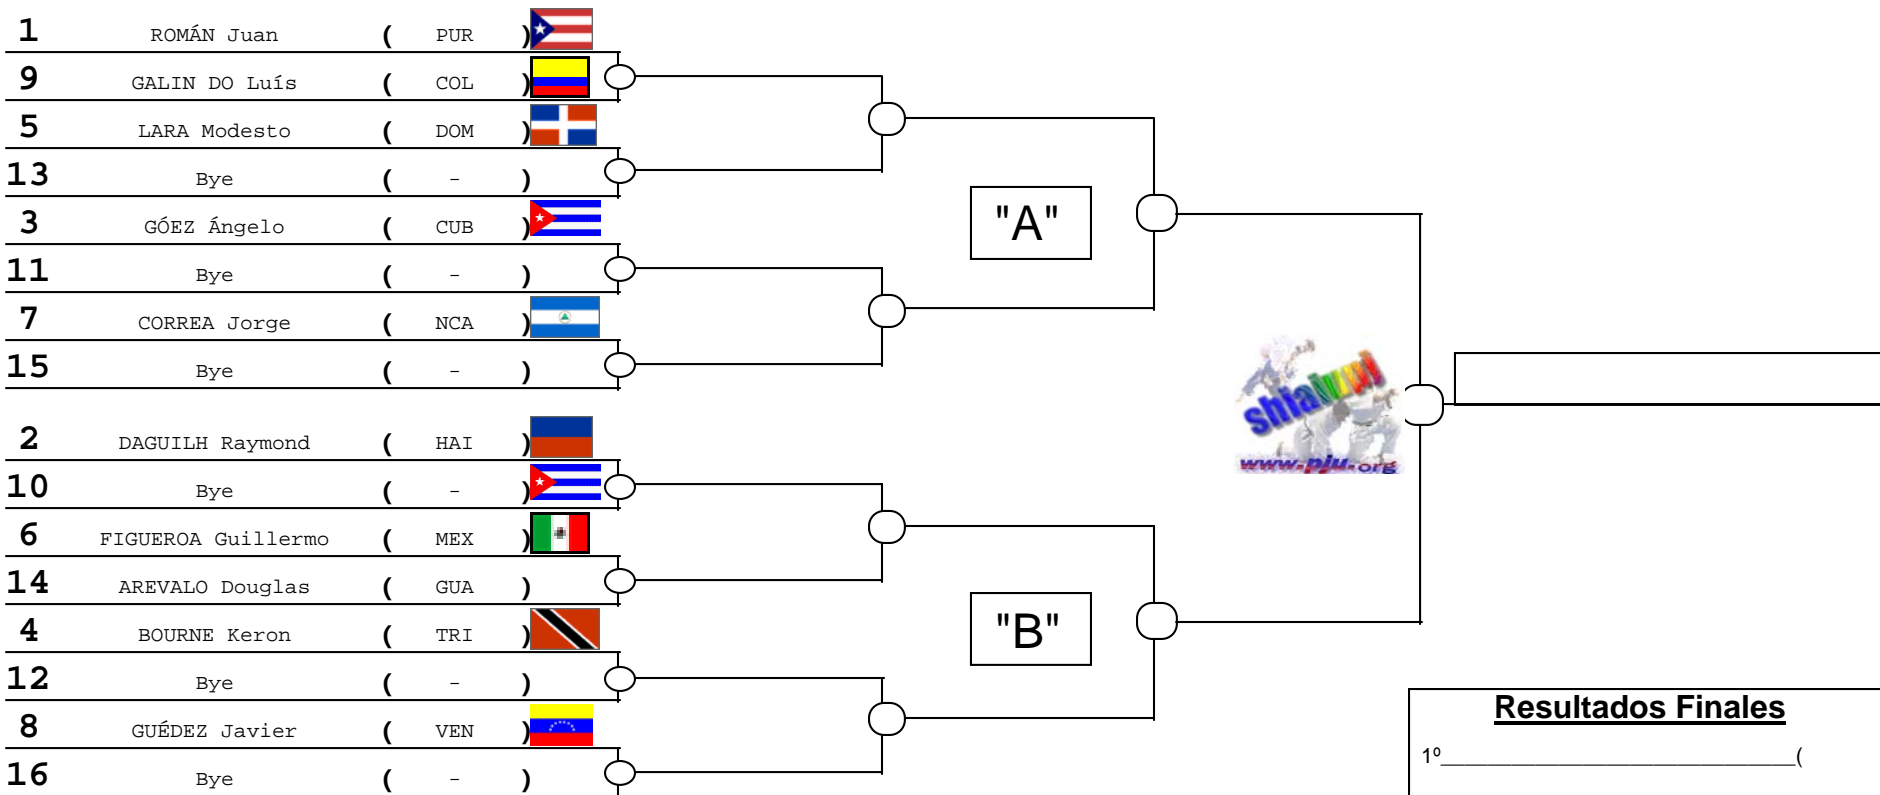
1 ROMÁN Juan ( PUR )
9 GALIN DO Luís ( COL )
5 LARA Modesto ( DOM )
13 Bye ( - )
3 GÓEZ Ángelo ( CUB )
11 Bye ( - )
7 CORREA Jorge ( NCA )
15 Bye ( - )

2 DAGUILH Raymond ( HAI )
10 Bye ( - )
6 FIGUEROA Guillermo ( MEX )
14 AREVALO Douglas ( GUA )
4 BOURNE Keron ( TRI )
12 Bye ( - )
8 GUÉDEZ Javier ( VEN )
16 Bye ( - )

"A"

"B"

shiatori
www.pju.org

Resultados Finales

1º________________________________(